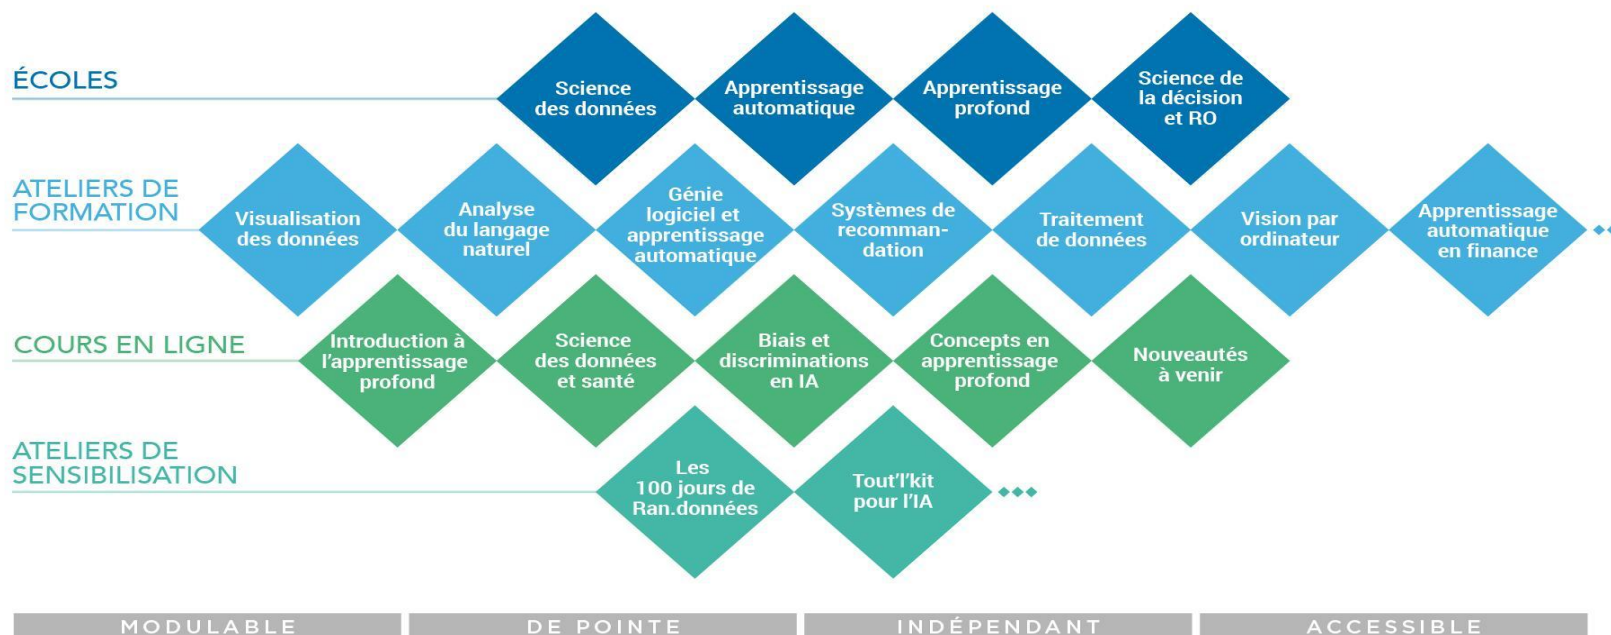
ÉCOLES

Science des données

Apprentissage automatique

Apprentissage profond

Science de la décision et RO

ATELIERS DE FORMATION

Visualisation des données

Analyse du langage naturel

Génie logiciel et apprentissage automatique

Systèmes de recommandation

Traitement de données

Vision par ordinateur

Apprentissage automatique en finance

COURS EN LIGNE

Introduction à l'apprentissage profond

Science des données et santé

Biais et discriminations en IA

Concepts en apprentissage profond

Nouveautés à venir

ATELIERS DE SENSIBILISATION

Les 100 jours de Ran.données

Tout'l'kit pour l'IA

MODULABLE

DE POINTE

INDÉPENDANT

ACCESSIBLE